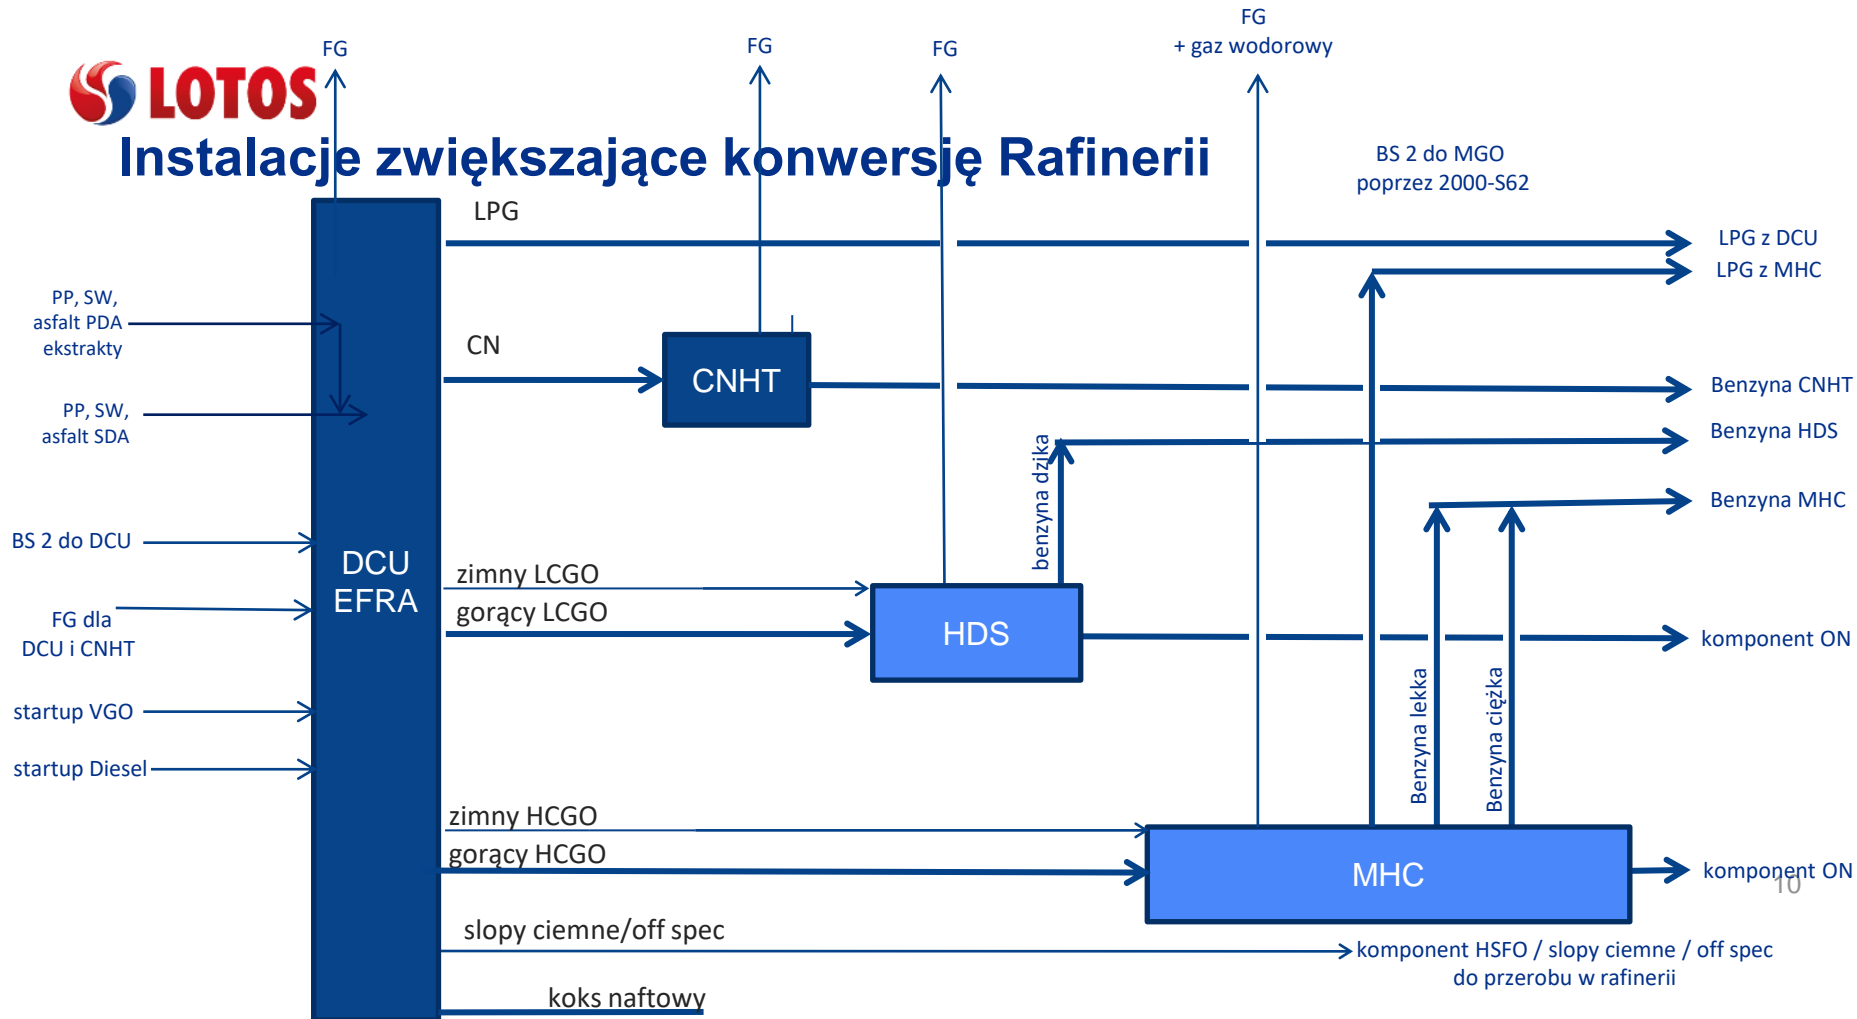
LOTOS

Instalacje zwiększające konwersję Rafinerii

FG

FG

FG

FG
+ gaz wodorowy

BS 2 do MGO
poprzez 2000-S62

LPG

LPG z DCU

LPG z MHC

PP, SW,
asfalt PDA
ekstrakty

CN

CNHT

Benzyna CNHT

PP, SW,
asfalt SDA

benzyna dzika

Benzyna HDS

Benzyna MHC

BS 2 do DCU

DCU
EFRA

zimny LCGO

gorący LCGO

HDS

komponent ON

FG dla
DCU i CNHT

startup VGO

Benzyna lekka

Benzyna ciężka

startup Diesel

zimny HCGO

gorący HCGO

MHC

komponent ON

10

slopy ciemne/off spec

komponent HSFO / slopy ciemne / off spec
do przerobu w rafinerii

koks naftowy